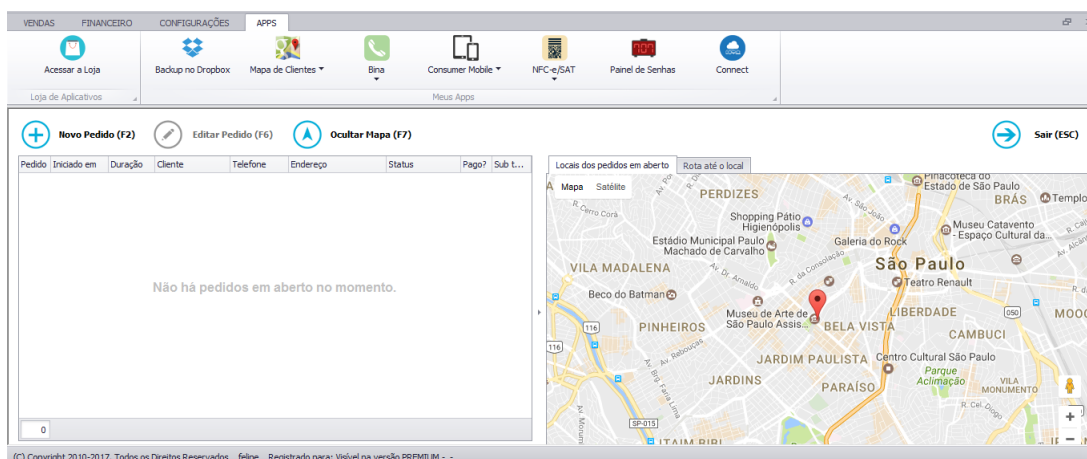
VENDAS FINANCEIRO CONFIGURAÇÕES APPS

Acessar a Loja
Loja de Aplicativos

Backup no Dropbox Mapa de Clientes Bina Consumer Mobile NFC-e/SAT Painel de Senhas Connect
Meus Apps

Novo Pedido (F2) Editar Pedido (F6) Ocultar Mapa (F7) Sair (ESC)

| Pedido | Iniciado em | Duração | Cliente | Telefone | Endereço | Status | Pago? | Sub t... |
|---|---|---|---|---|---|---|---|---|

Não há pedidos em aberto no momento.

0

Locais dos pedidos em aberto | Rota até o local

Mapa Satélite

PERDIZES
Shopping Pátio Higienópolis
Estádio Municipal Paulo Machado de Carvalho
Galeria do Rock
VILA MADALENA
São Paulo
Beco do Batman
Teatro Renault
Museu de Arte de São Paulo Assis...
BELA VISTA
LIBERDADE
PINHEIROS
CAMBUCI
JARDIM PAULISTA
Centro Cultural São Paulo
JARDINS
PARAÍSO
Parque Aclimação
VILA
Pinacoteca do Estado de São Paulo
BRÁS
Templo
Museu Catavento - Espaço Cultural da...
R. Cerro Corá
Av. São João
R. da Consolação
Av. Rebouças
Av. Brig. Faria Lima
R. Cel. Diogo
116
050
SP-015
ITAIM BIBI

(C) Copyright 2010-2017. Todos os Direitos Reservados. felipe Registrado para: Visível na versão PREMIUM - -